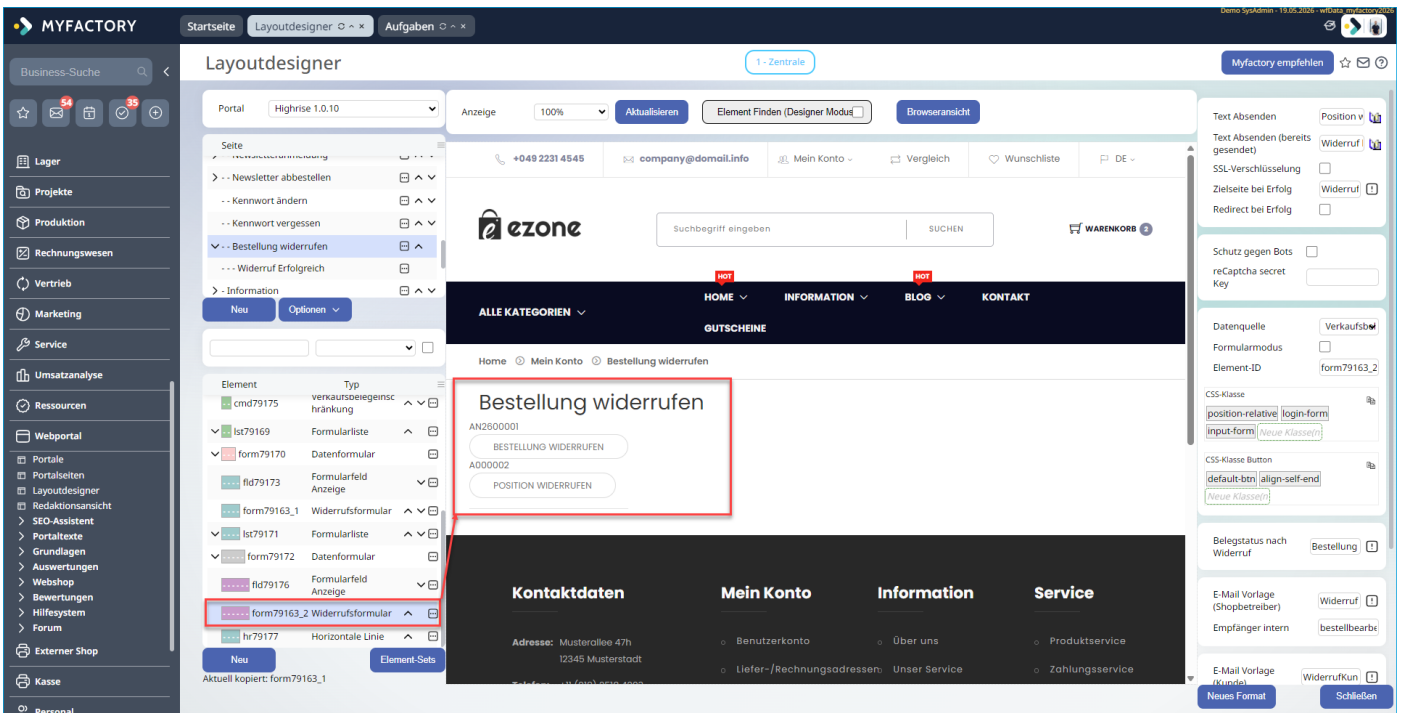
MYFACTORY

Startseite | Layoutdesigner | Aufgaben

Demo SysAdmin - 19.05.2026 - wfData_myfactory2026

Business-Suche

54 35

Lager
Projekte
Produktion
Rechnungswesen
Vertrieb
Marketing
Service
Umsatzanalyse
Ressourcen
Webportal
Portale
Portalseiten
Layoutdesigner
Redaktionsansicht
SEO-Assistent
Portaltexte
Grundlagen
Auswertungen
Webshop
Bewertungen
Hilfesystem
Forum
Externer Shop
Kasse
Personal

Layoutdesigner

1 - Zentrale

Myfactory empfehlen

Portal | Highrise 1.0.10

Seite
- - Newsletteranmeldung
- - Newsletter abbestellen
- - Kennwort ändern
- - Kennwort vergessen
- - Bestellung widerrufen
- - - Widerruf Erfolgreich
- Information

Neu | Optionen

| Element | Typ |
|---|---|
| cmd79175 | Verkaufsbelegeinschränkung |
| lst79169 | Formularliste |
| form79170 | Datenformular |
| fld79173 | Formularfeld Anzeige |
| form79163_1 | Widerrufsformular |
| lst79171 | Formularliste |
| form79172 | Datenformular |
| fld79176 | Formularfeld Anzeige |
| form79163_2 | Widerrufsformular |
| hr79177 | Horizontale Linie |

Neu | Element-Sets

Aktuell kopiert: form79163_1

Anzeige | 100% | Aktualisieren | Element Finden (Designer Modus) | Browseransicht

+049 2231 4545 | company@domail.info | Mein Konto | Vergleich | Wunschliste | DE

ezone

Suchbegriff eingeben | SUCHEN | WARENKORB 2

ALLE KATEGORIEN | HOT HOME | INFORMATION | HOT BLOG | KONTAKT | GUTSCHEINE

Home > Mein Konto > Bestellung widerrufen

Bestellung widerrufen
AN2600001
BESTELLUNG WIDERRUFEN
A000002
POSITION WIDERRUFEN

Kontaktdaten
Adresse: Musterallee 47h
12345 Musterstadt
Telefon: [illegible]

Mein Konto
Benutzerkonto
Liefer-/Rechnungsadressen

Information
Über uns
Unser Service

Service
Produktservice
Zahlungsservice

Text Absenden | Position w
Text Absenden (bereits gesendet) | Widerruf
SSL-Verschlüsselung
Zielseite bei Erfolg | Widerruf
Redirect bei Erfolg

Schutz gegen Bots
reCaptcha secret Key

Datenquelle | Verkaufsbel
Formularmodus
Element-ID | form79163_2

CSS-Klasse
position-relative | login-form | input-form | Neue Klasse(n)

CSS-Klasse Button
default-btn | align-self-end | Neue Klasse(n)

Belegstatus nach Widerruf | Bestellung

E-Mail Vorlage (Shopbetreiber) | Widerruf
Empfänger intern | bestellbearbe

E-Mail Vorlage (Kunde) | WiderrufKun

Neues Format | Schließen